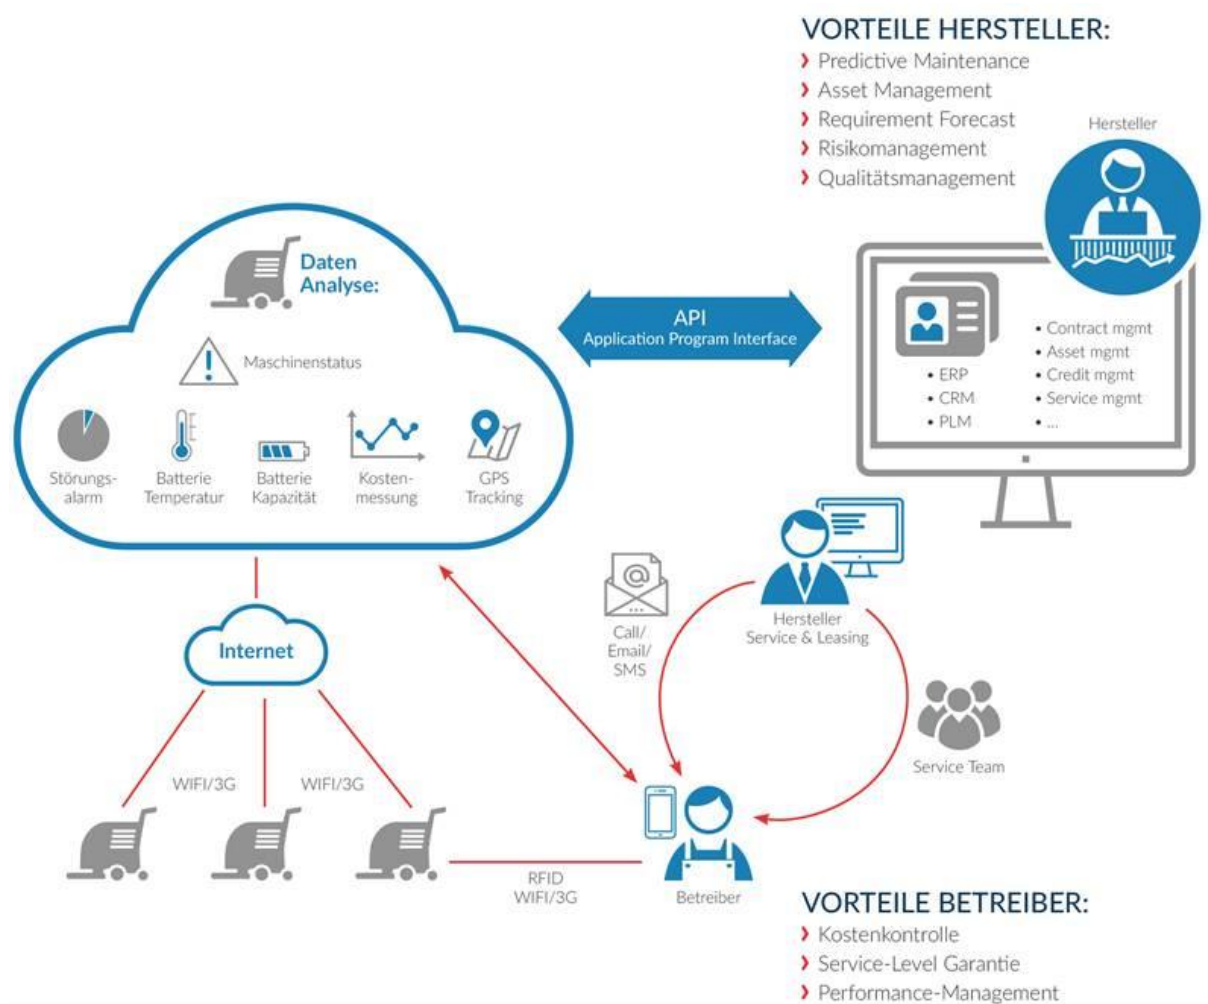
VORTEILE HERSTELLER:
› Predictive Maintenance
› Asset Management
› Requirement Forecast
› Risikomanagement
› Qualitätsmanagement

Hersteller

Daten Analyse:

Maschinenstatus

Störungsalarm
Batterie Temperatur
Batterie Kapazität
Kostenmessung
GPS Tracking

API
Application Program Interface

• ERP
• CRM
• PLM
• Contract mgmt
• Asset mgmt
• Credit mgmt
• Service mgmt
• ...

Internet

Call/ Email/ SMS

Hersteller Service & Leasing

Service Team

WIFI/3G
WIFI/3G

RFID
WIFI/3G

Betreiber

VORTEILE BETREIBER:
› Kostenkontrolle
› Service-Level Garantie
› Performance-Management